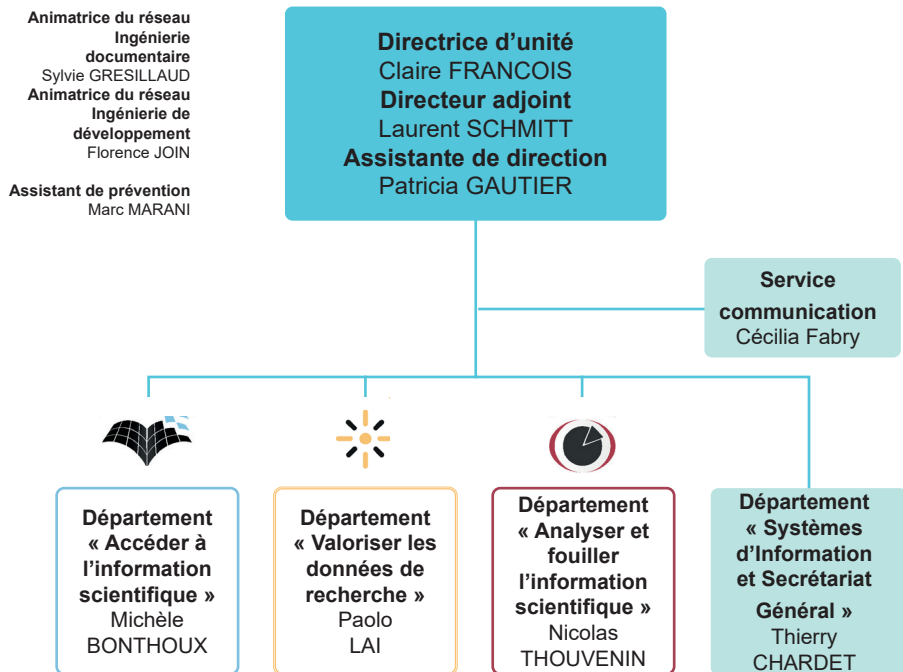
Animatrice du réseau Ingénierie documentaire
Sylvie GRESILLAUD
Animatrice du réseau Ingénierie de développement
Florence JOIN

Assistant de prévention
Marc MARANI

Directrice d'unité
Claire FRANCOIS
Directeur adjoint
Laurent SCHMITT
Assistante de direction
Patricia GAUTIER

Service communication
Cécilia Fabry

Département « Accéder à l'information scientifique »
Michèle BONTHOUX

Département « Valoriser les données de recherche »
Paolo LAI

Département « Analyser et fouiller l'information scientifique »
Nicolas THOUVENIN

Département « Systèmes d'Information et Secrétariat Général »
Thierry CHARDET